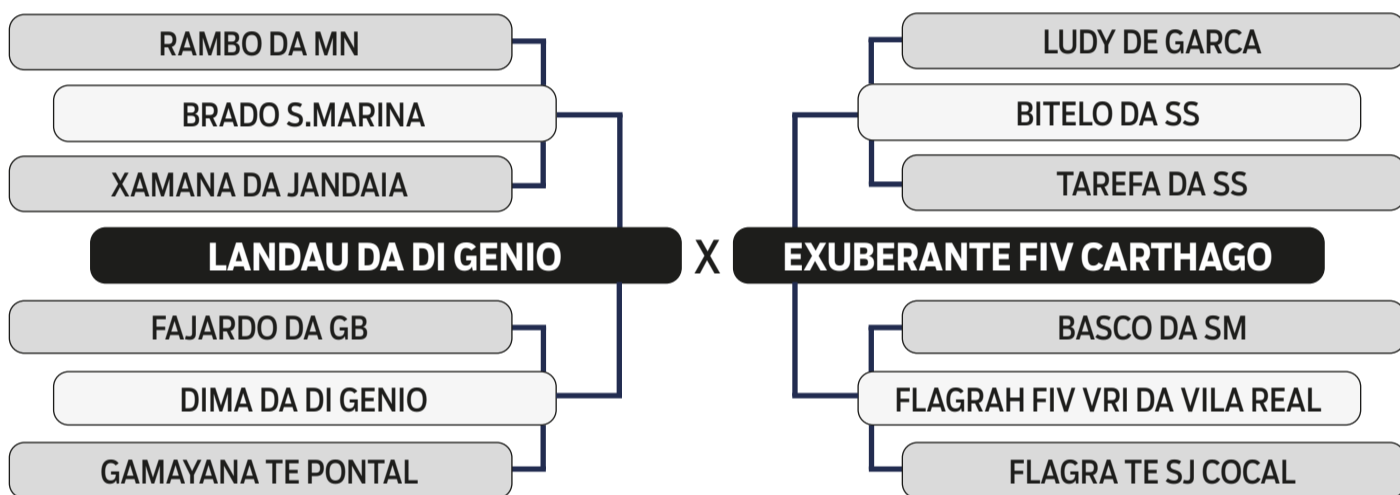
RAMBO DA MN

BRADO S.MARINA

XAMANA DA JANDAIA

LANDAU DA DI GENIO

FAJARDO DA GB

DIMA DA DI GENIO

GAMAYANA TE PONTAL

X

LUDY DE GARCA

BITELO DA SS

TAREFA DA SS

EXUBERANTE FIV CARTHAGO

BASCO DA SM

FLAGRAH FIV VRI DA VILA REAL

FLAGRA TE SJ COCAL